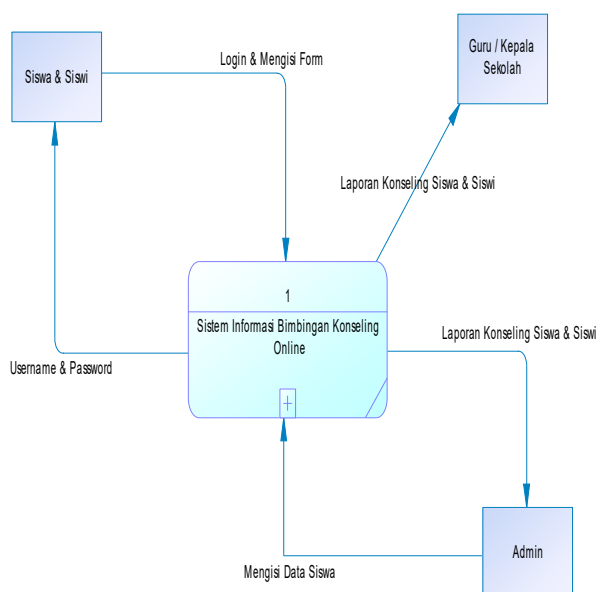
Siswa & Siswi

Login & Mengisi Form

Guru / Kepala Sekolah

Laporan Konseling Siswa & Siswi

1

Sistem Informasi Bimbingan Konseling Online

Laporan Konseling Siswa & Siswi

Username & Password

Admin

Mengisi Data Siswa